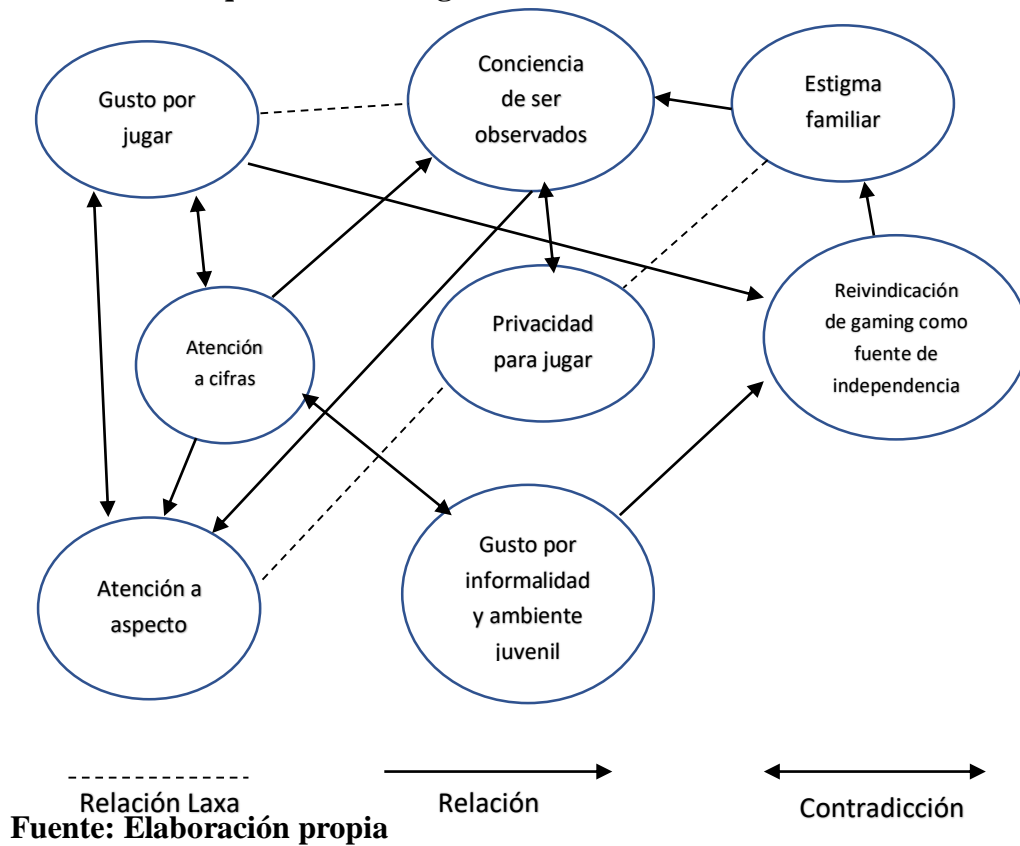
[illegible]

Gusto por jugar

Conciencia de ser observados

Estigma familiar

Atención a cifras

Privacidad para jugar

Reivindicación de gaming como fuente de independencia

Atención a aspecto

Gusto por informalidad y ambiente juvenil

Relación Laxa

Relación

Contradicción

Fuente: Elaboración propia